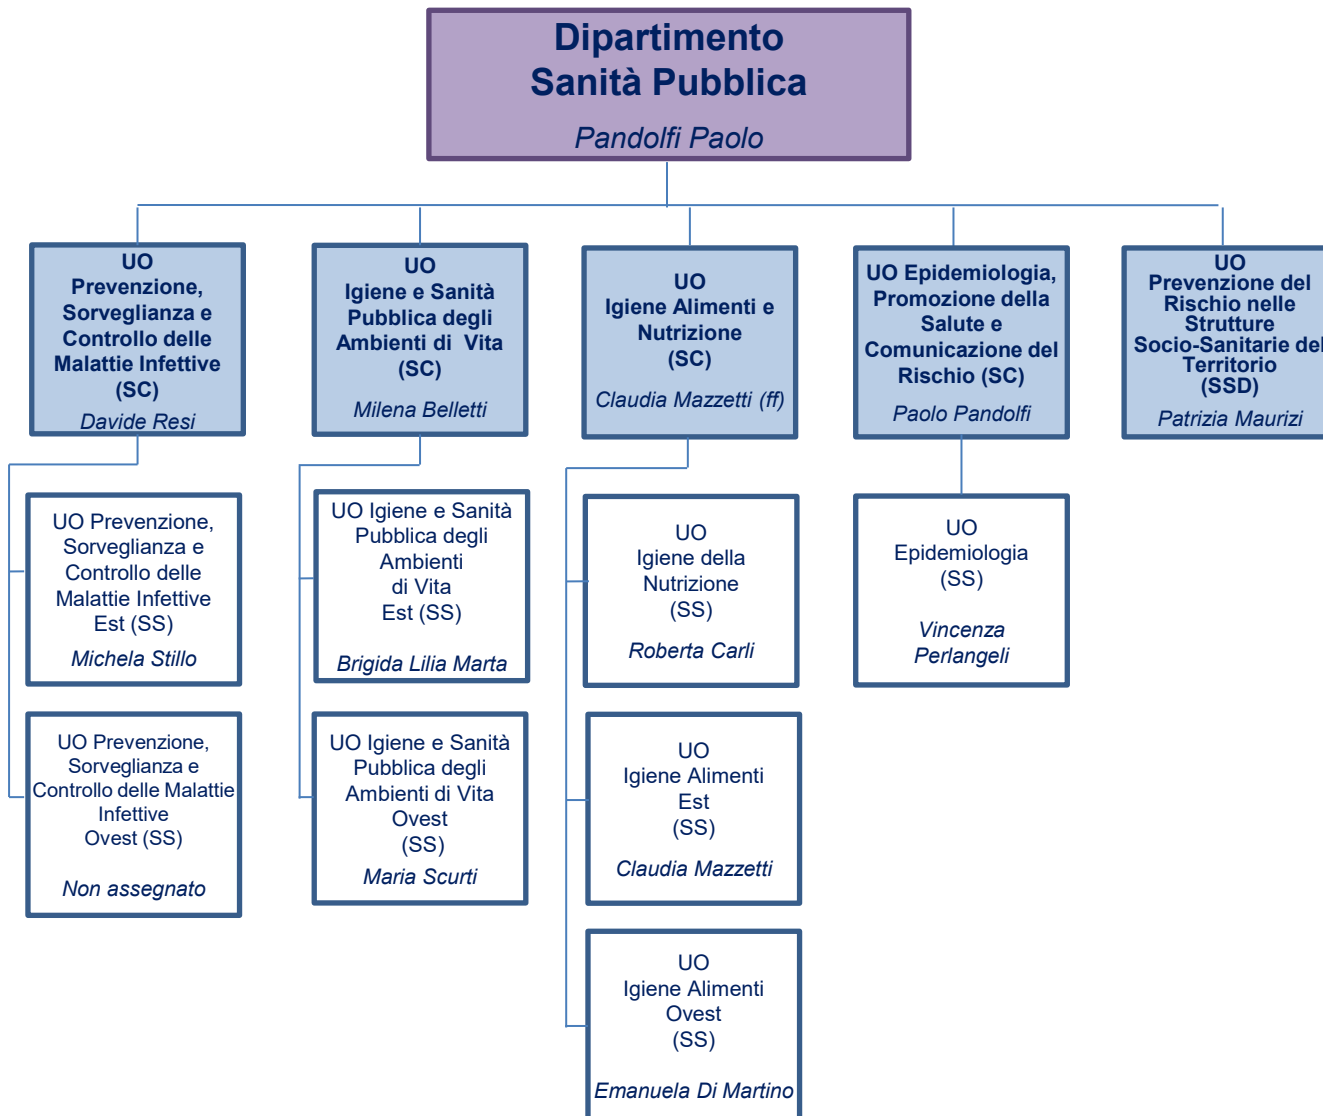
Dipartimento
Sanità Pubblica

Pandolfi Paolo

UO
Prevenzione, Sorveglianza e Controllo delle Malattie Infettive
(SC)
Davide Resi

UO
Igiene e Sanità Pubblica degli Ambienti di Vita
(SC)
Milena Belletti

UO
Igiene Alimenti e Nutrizione
(SC)
Claudia Mazzetti (ff)

UO Epidemiologia, Promozione della Salute e Comunicazione del Rischio (SC)
Paolo Pandolfi

UO
Prevenzione del Rischio nelle Strutture Socio-Sanitarie del Territorio
(SSD)
Patrizia Maurizi

UO Prevenzione, Sorveglianza e Controllo delle Malattie Infettive Est (SS)
Michela Stillo

UO Prevenzione, Sorveglianza e Controllo delle Malattie Infettive Ovest (SS)
Non assegnato

UO Igiene e Sanità Pubblica degli Ambienti di Vita Est (SS)
Brigida Lilia Marta

UO Igiene e Sanità Pubblica degli Ambienti di Vita Ovest (SS)
Maria Scurti

UO
Igiene della Nutrizione
(SS)
Roberta Carli

UO
Igiene Alimenti Est
(SS)
Claudia Mazzetti

UO
Igiene Alimenti Ovest
(SS)
Emanuela Di Martino

UO
Epidemiologia
(SS)
Vincenza Perlangeli